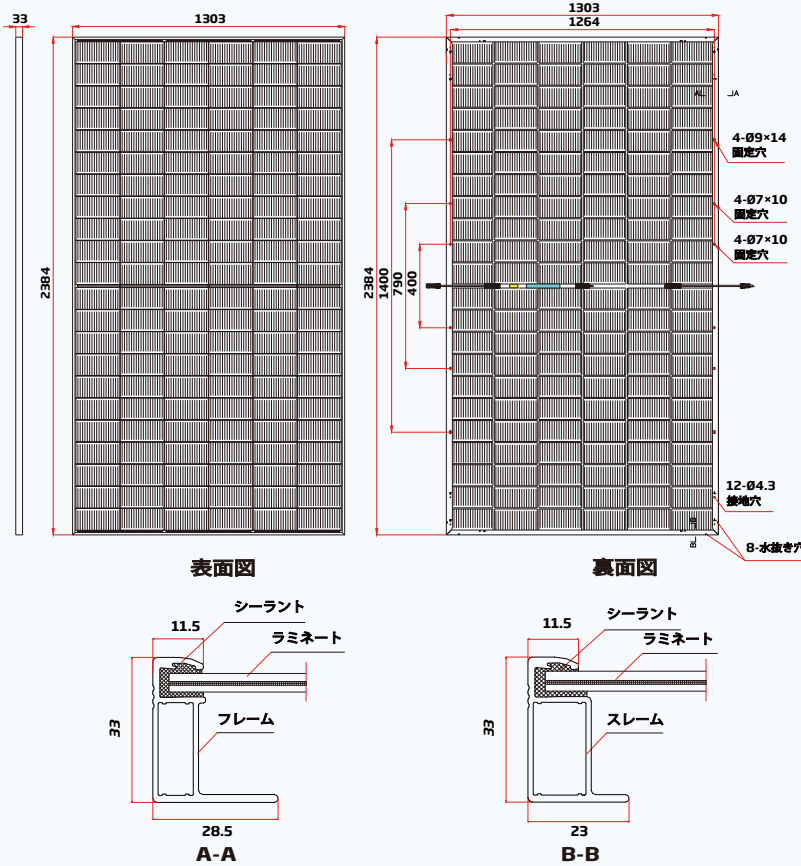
33
1303
2384
表面図

1303
1264
2384
1400
790
400
AL
JA
4-Ø9×14
固定穴
4-Ø7×10
固定穴
4-Ø7×10
固定穴
12-Ø4.3
接地穴
8-水抜き穴
BL
裏面図

シーラント
11.5
ラミネート
33
フレーム
28.5
A-A

シーラント
11.5
ラミネート
33
スレーム
23
B-B